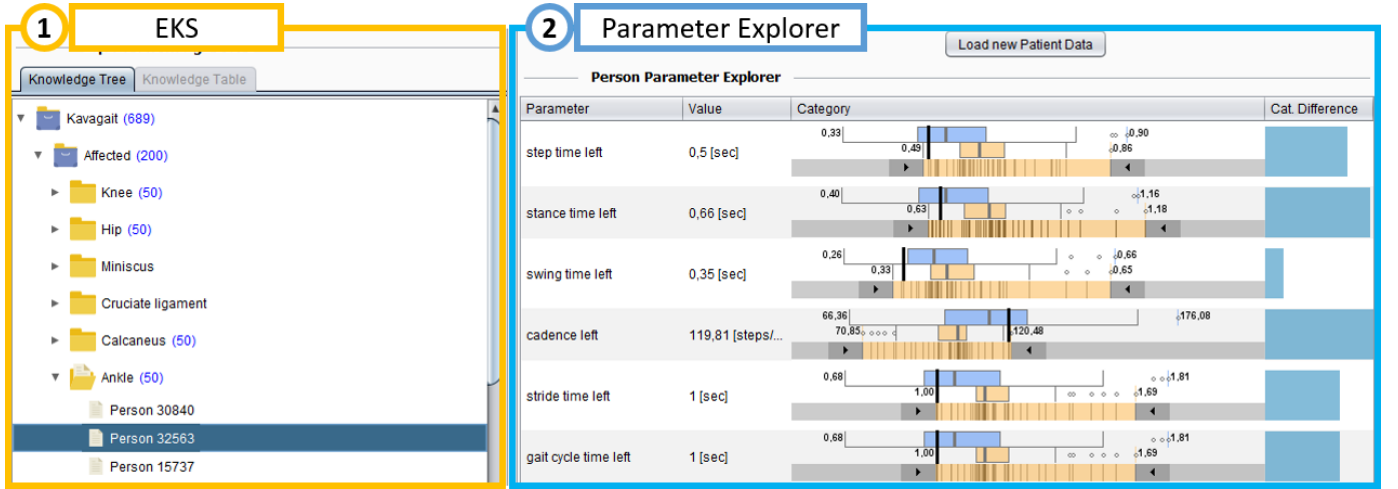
1 EKS

Knowledge Tree | Knowledge Table

Kavagait (689)
Affected (200)
Knee (50)
Hip (50)
Miniscus
Cruciate ligament
Calcaneus (50)
Ankle (50)
Person 30840
Person 32563
Person 15737

2 Parameter Explorer

Load new Patient Data

Person Parameter Explorer

| Parameter | Value | Category | Cat. Difference |
|---|---|---|---|
| step time left | 0,5 [sec] | 0,33 0,90 0,49 0,86 | |
| stance time left | 0,66 [sec] | 0,40 1,16 0,63 1,18 | |
| swing time left | 0,35 [sec] | 0,26 0,66 0,33 0,65 | |
| cadence left | 119,81 [steps/... | 66,36 176,08 70,85 120,48 | |
| stride time left | 1 [sec] | 0,68 1,81 1,00 1,69 | |
| gait cycle time left | 1 [sec] | 0,68 1,81 1,00 1,69 | |